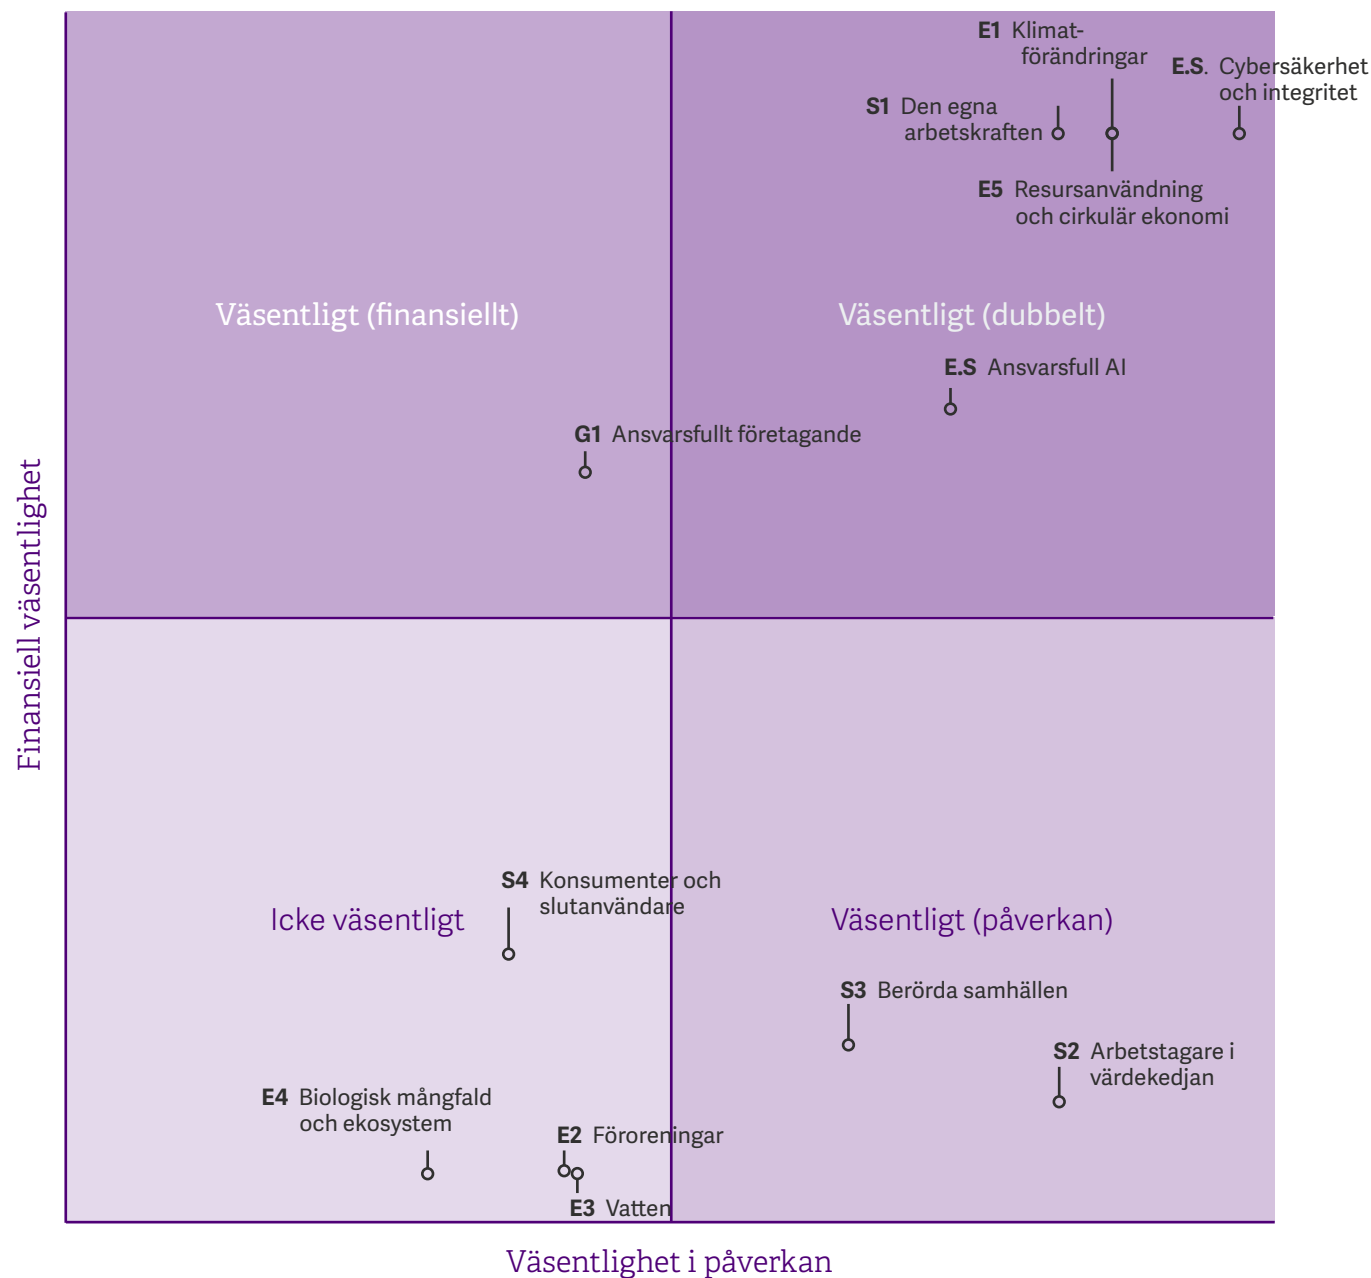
E1 Klimatförändringar

E.S. Cybersäkerhet och integritet

S1 Den egna arbetskraften

E5 Resursanvändning och cirkulär ekonomi

Väsentligt (finansiellt)

Väsentligt (dubbelt)

E.S Ansvarsfull AI

G1 Ansvarsfullt företagande

Finansiell väsentlighet

S4 Konsumenter och slutanvändare

Icke väsentligt

Väsentligt (påverkan)

S3 Berörda samhällen

S2 Arbetstagare i värdekedjan

E4 Biologisk mångfald och ekosystem

E2 Föroreningar

E3 Vatten

Väsentlighet i påverkan